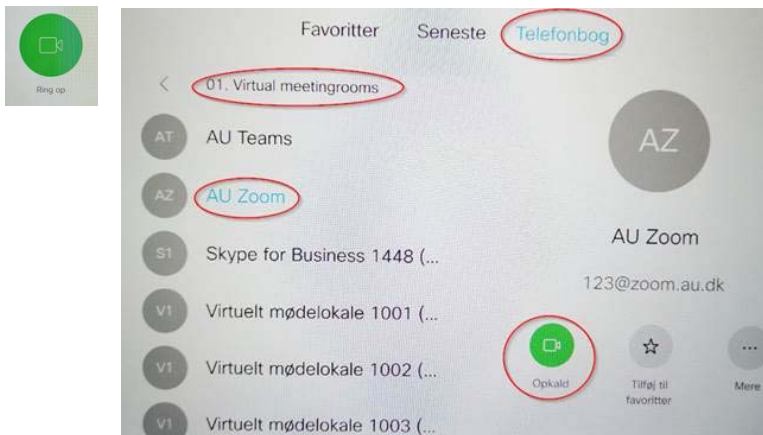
Ring op

Favoritter Seneste Telefonbog

<

01. Virtual meetingrooms

AT AU Teams

AZ AU Zoom

S1 Skype for Business 1448 (...

V1 Virtuelt mødelokale 1001 (...

V1 Virtuelt mødelokale 1002 (...

V1 Virtuelt mødelokale 1003 (...

AZ

AU Zoom

123@zoom.au.dk

Opkald

Tilføj til favoritter

Mere